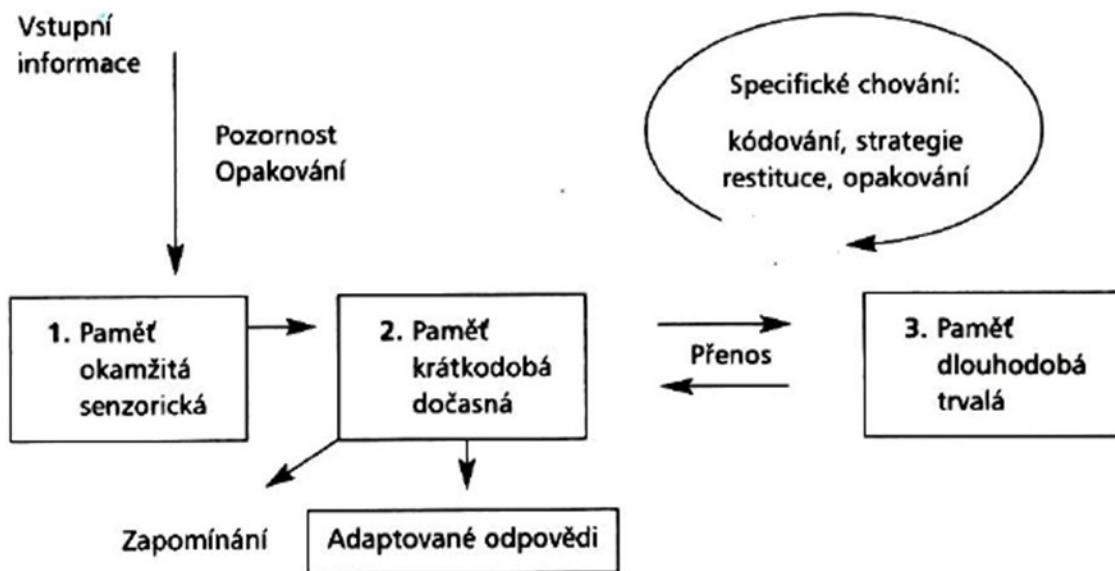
Vstupní informace

Pozornost
Opakování

Specifické chování:
kódování, strategie restituce, opakování

1. Paměť okamžitá senzorická

2. Paměť krátkodobá dočasná

Přenos

3. Paměť dlouhodobá trvalá

Zapomínání

Adaptované odpovědi